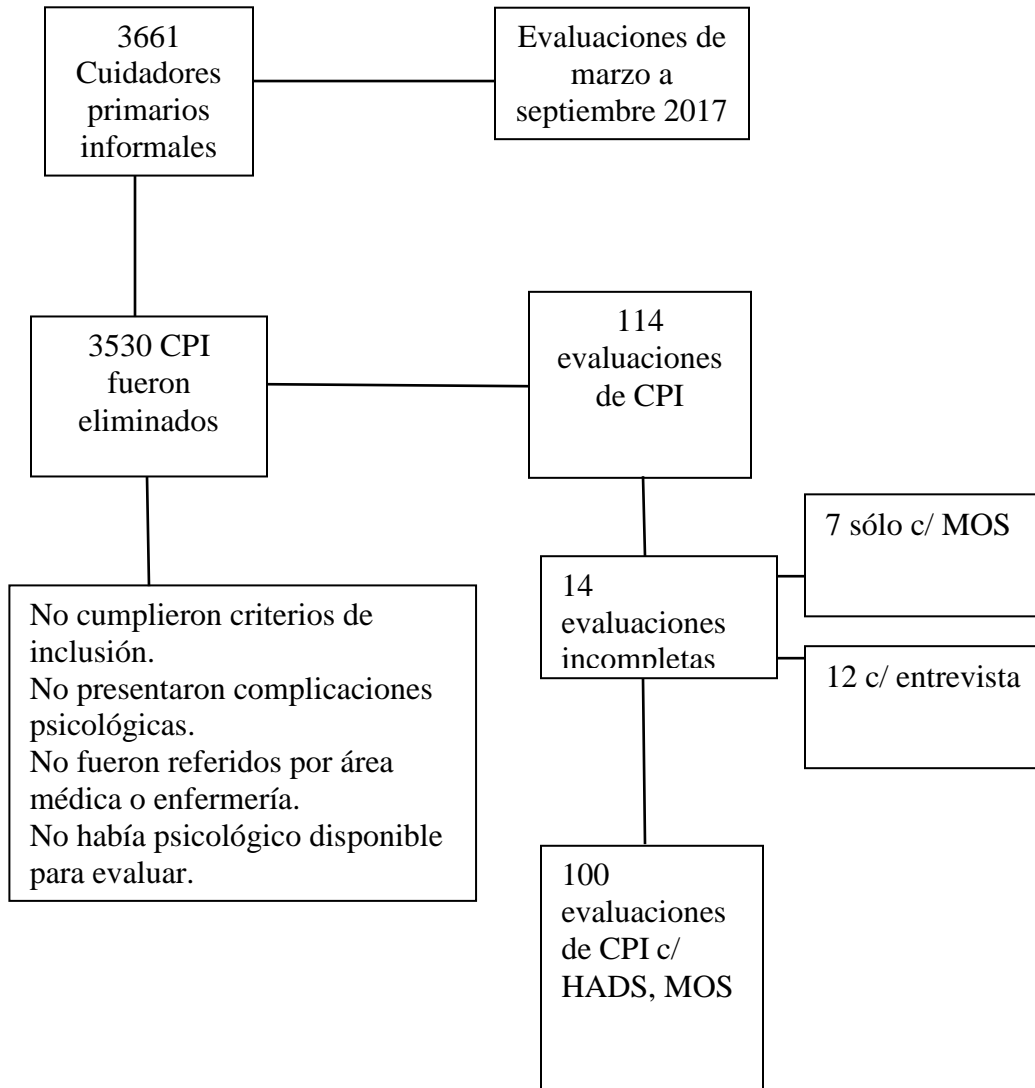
3661 Cuidadores primarios informales

Evaluaciones de marzo a septiembre 2017

3530 CPI fueron eliminados

114 evaluaciones de CPI

7 sólo c/ MOS

14 evaluaciones incompletas

12 c/ entrevista

No cumplieron criterios de inclusión.
No presentaron complicaciones psicológicas.
No fueron referidos por área médica o enfermería.
No había psicológico disponible para evaluar.

100 evaluaciones de CPI c/ HADS, MOS